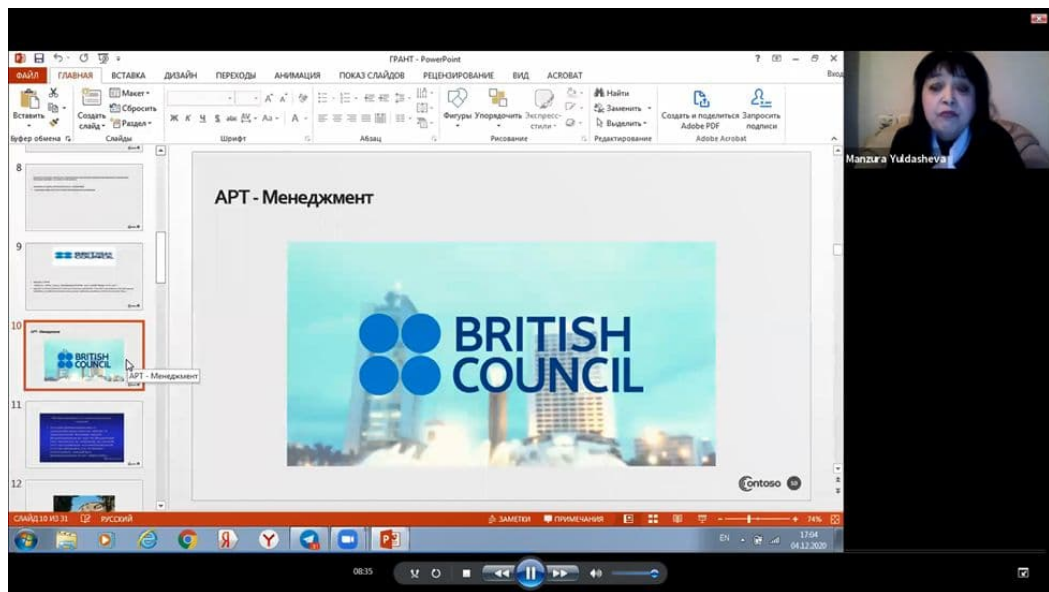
ГРАНТ - PowerPoint

ФАЙЛ ГЛАВНАЯ ВСТАВКА ДИЗАЙН ПЕРЕХОДЫ АНИМАЦИЯ ПОКАЗ СЛАЙДОВ РЕЦЕНЗИРОВАНИЕ ВИД ACROBAT

Вход

Вставить Создать слайд Макет Сбросить Раздел Найти Заменить Выделить Фигуры Упорядочить Экспресс-стили Создать и поделиться Adobe PDF Запросить подписи

Буфер обмена Слайды Шрифт Абзац Рисование Редактирование Adobe Acrobat

Manzura Yuldasheva

8

9

10

АРТ - Менеджмент

11

12

АРТ - Менеджмент

BRITISH COUNCIL

Contoso 10

СЛАЙД 10 ИЗ 31 РУССКИЙ ЗАМЕТКИ ПРИМЕЧАНИЯ 74%

EN 17:04 04.12.2020

08:35